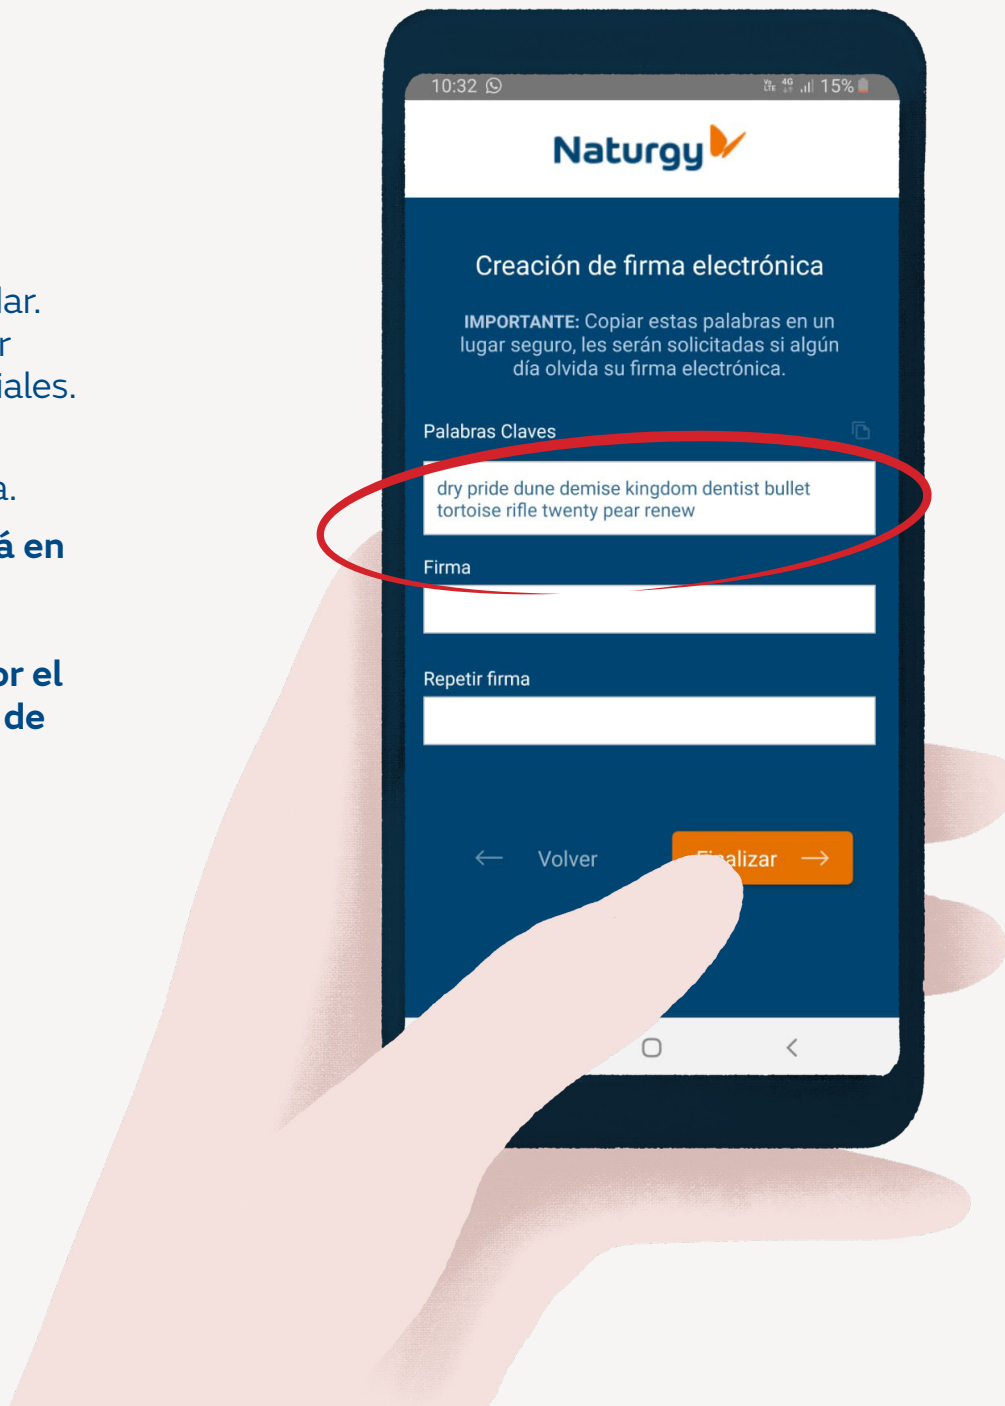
lar.
r
iales.

a.

á en

or el
de

10:32
15%

Naturgy

Creación de firma electrónica

IMPORTANTE: Copiar estas palabras en un lugar seguro, les serán solicitadas si algún día olvida su firma electrónica.

Palabras Claves

dry pride dune demise kingdom dentist bullet tortoise rifle twenty pear renew

Firma

Repetir firma

← Volver

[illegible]alizar →